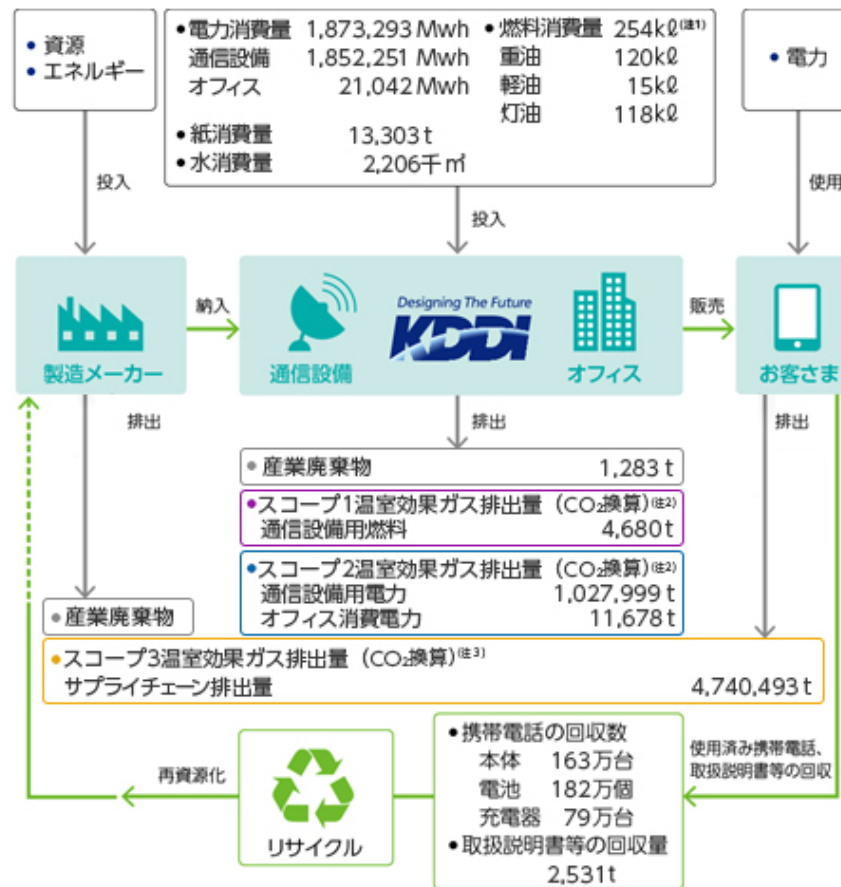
• 資源
• エネルギー

• 電力消費量 1,873,293 Mwh
通信設備 1,852,251 Mwh
オフィス 21,042 Mwh
• 燃料消費量 254kℓ(注1)
重油 120kℓ
軽油 15kℓ
灯油 118kℓ
• 紙消費量 13,303 t
• 水消費量 2,206千㎥

• 電力

投入

投入

使用

製造メーカー

納入

通信設備

Designing The Future
KDDI

オフィス

販売

お客さま

排出

排出

排出

• 産業廃棄物 1,283 t

• スコープ1温室効果ガス排出量（$CO_2$換算）(注2)
通信設備用燃料 4,680 t

• スコープ2温室効果ガス排出量（$CO_2$換算）(注2)
通信設備用電力 1,027,999 t
オフィス消費電力 11,678 t

• 産業廃棄物

• スコープ3温室効果ガス排出量（$CO_2$換算）(注3)
サプライチェーン排出量 4,740,493 t

• 携帯電話の回収数
本体 163万台
電池 182万個
充電器 79万台
• 取扱説明書等の回収量
2,531t

使用済み携帯電話、取扱説明書等の回収

再資源化

リサイクル